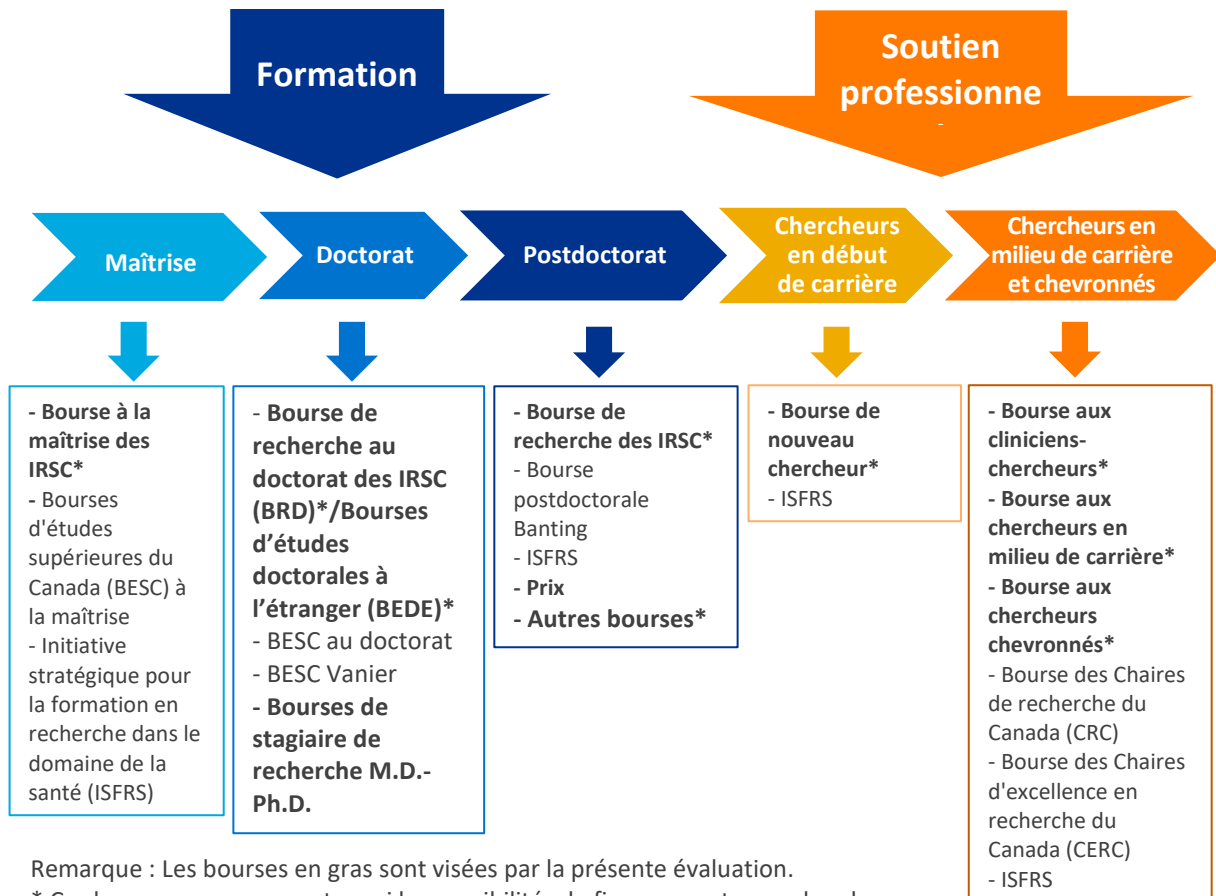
Formation

Soutien professionne

Maîtrise

Doctorat

Postdoctorat

Chercheurs en début de carrière

Chercheurs en milieu de carrière et chevronnés

- Bourse à la maîtrise des IRSC*
- Bourses d'études supérieures du Canada (BESC) à la maîtrise
- Initiative stratégique pour la formation en recherche dans le domaine de la santé (ISFRS)

- Bourse de recherche au doctorat des IRSC (BRD)*/Bourses d'études doctorales à l'étranger (BEDE)*
- BESC au doctorat
- BESC Vanier
- Bourses de stagiaire de recherche M.D.-Ph.D.

- Bourse de recherche des IRSC*
- Bourse postdoctorale Banting
- ISFRS
- Prix
- Autres bourses*

- Bourse de nouveau chercheur*
- ISFRS

- Bourse aux cliniciens-chercheurs*
- Bourse aux chercheurs en milieu de carrière*
- Bourse aux chercheurs chevronnés*
- Bourse des Chaires de recherche du Canada (CRC)
- Bourse des Chaires d'excellence en recherche du Canada (CERC)
- ISFRS

Remarque : Les bourses en gras sont visées par la présente évaluation.
* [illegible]